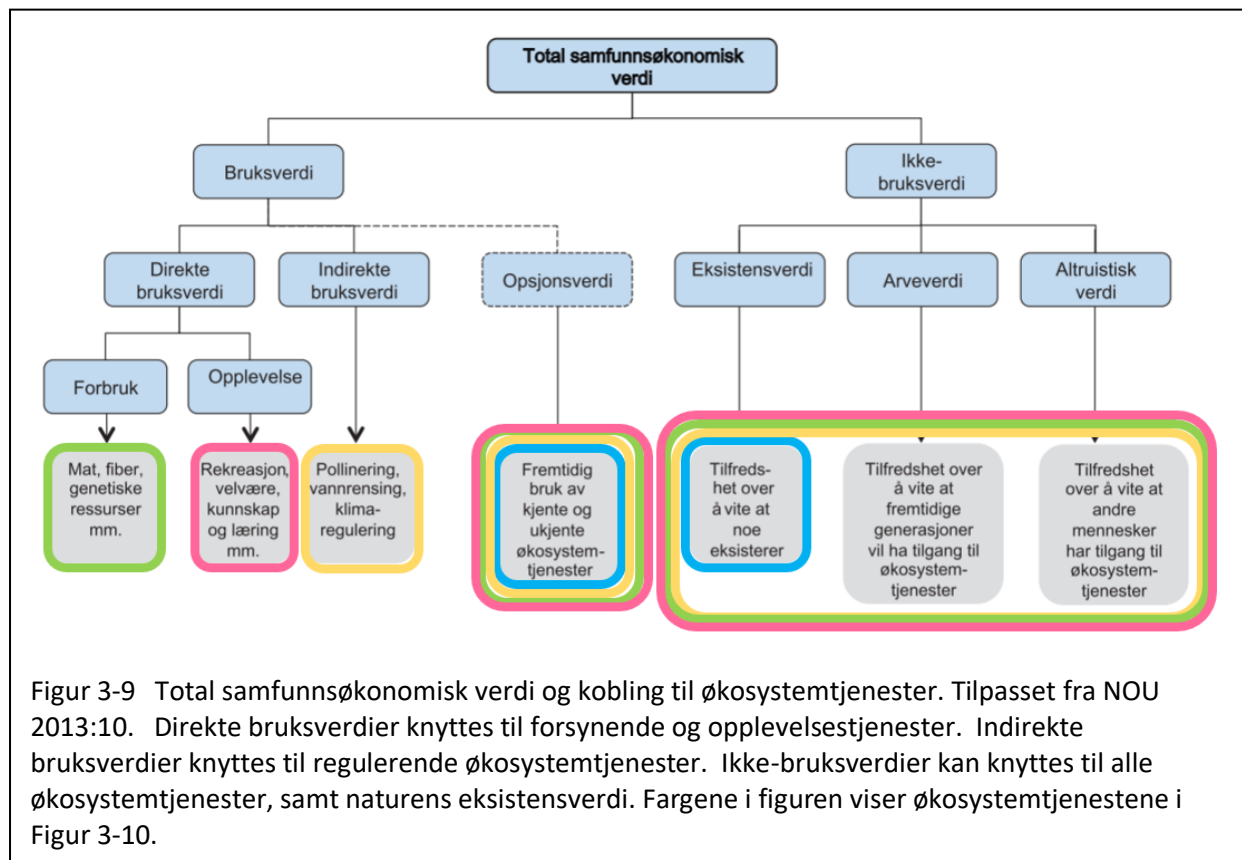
Total samfunnsøkonomisk verdi

Bruksverdi

Ikke-bruksverdi

Direkte bruksverdi

Indirekte bruksverdi

Opsjonsverdi

Eksistensverdi

Arveverdi

Altruistisk verdi

Forbruk

Opplevelse

Mat, fiber, genetiske ressurser mm.

Rekreasjon, velvære, kunnskap og læring mm.

Pollinering, vannrensing, klima-regulering

Fremtidig bruk av kjente og ukjente økosystem-tjenester

Tilfreds-het over å vite at noe eksisterer

Tilfredshet over å vite at fremtidige generasjoner vil ha tilgang til økosystem-tjenester

Tilfredshet over å vite at andre mennesker har tilgang til økosystem-tjenester

Figur 3-9 Total samfunnsøkonomisk verdi og kobling til økosystemtjenester. Tilpasset fra NOU 2013:10. Direkte bruksverdier knyttes til forsynende og opplevelsestjenester. Indirekte bruksverdier knyttes til regulerende økosystemtjenester. Ikke-bruksverdier kan knyttes til alle økosystemtjenester, samt naturens eksistensverdi. Fargene i figuren viser økosystemtjenestene i Figur 3-10.